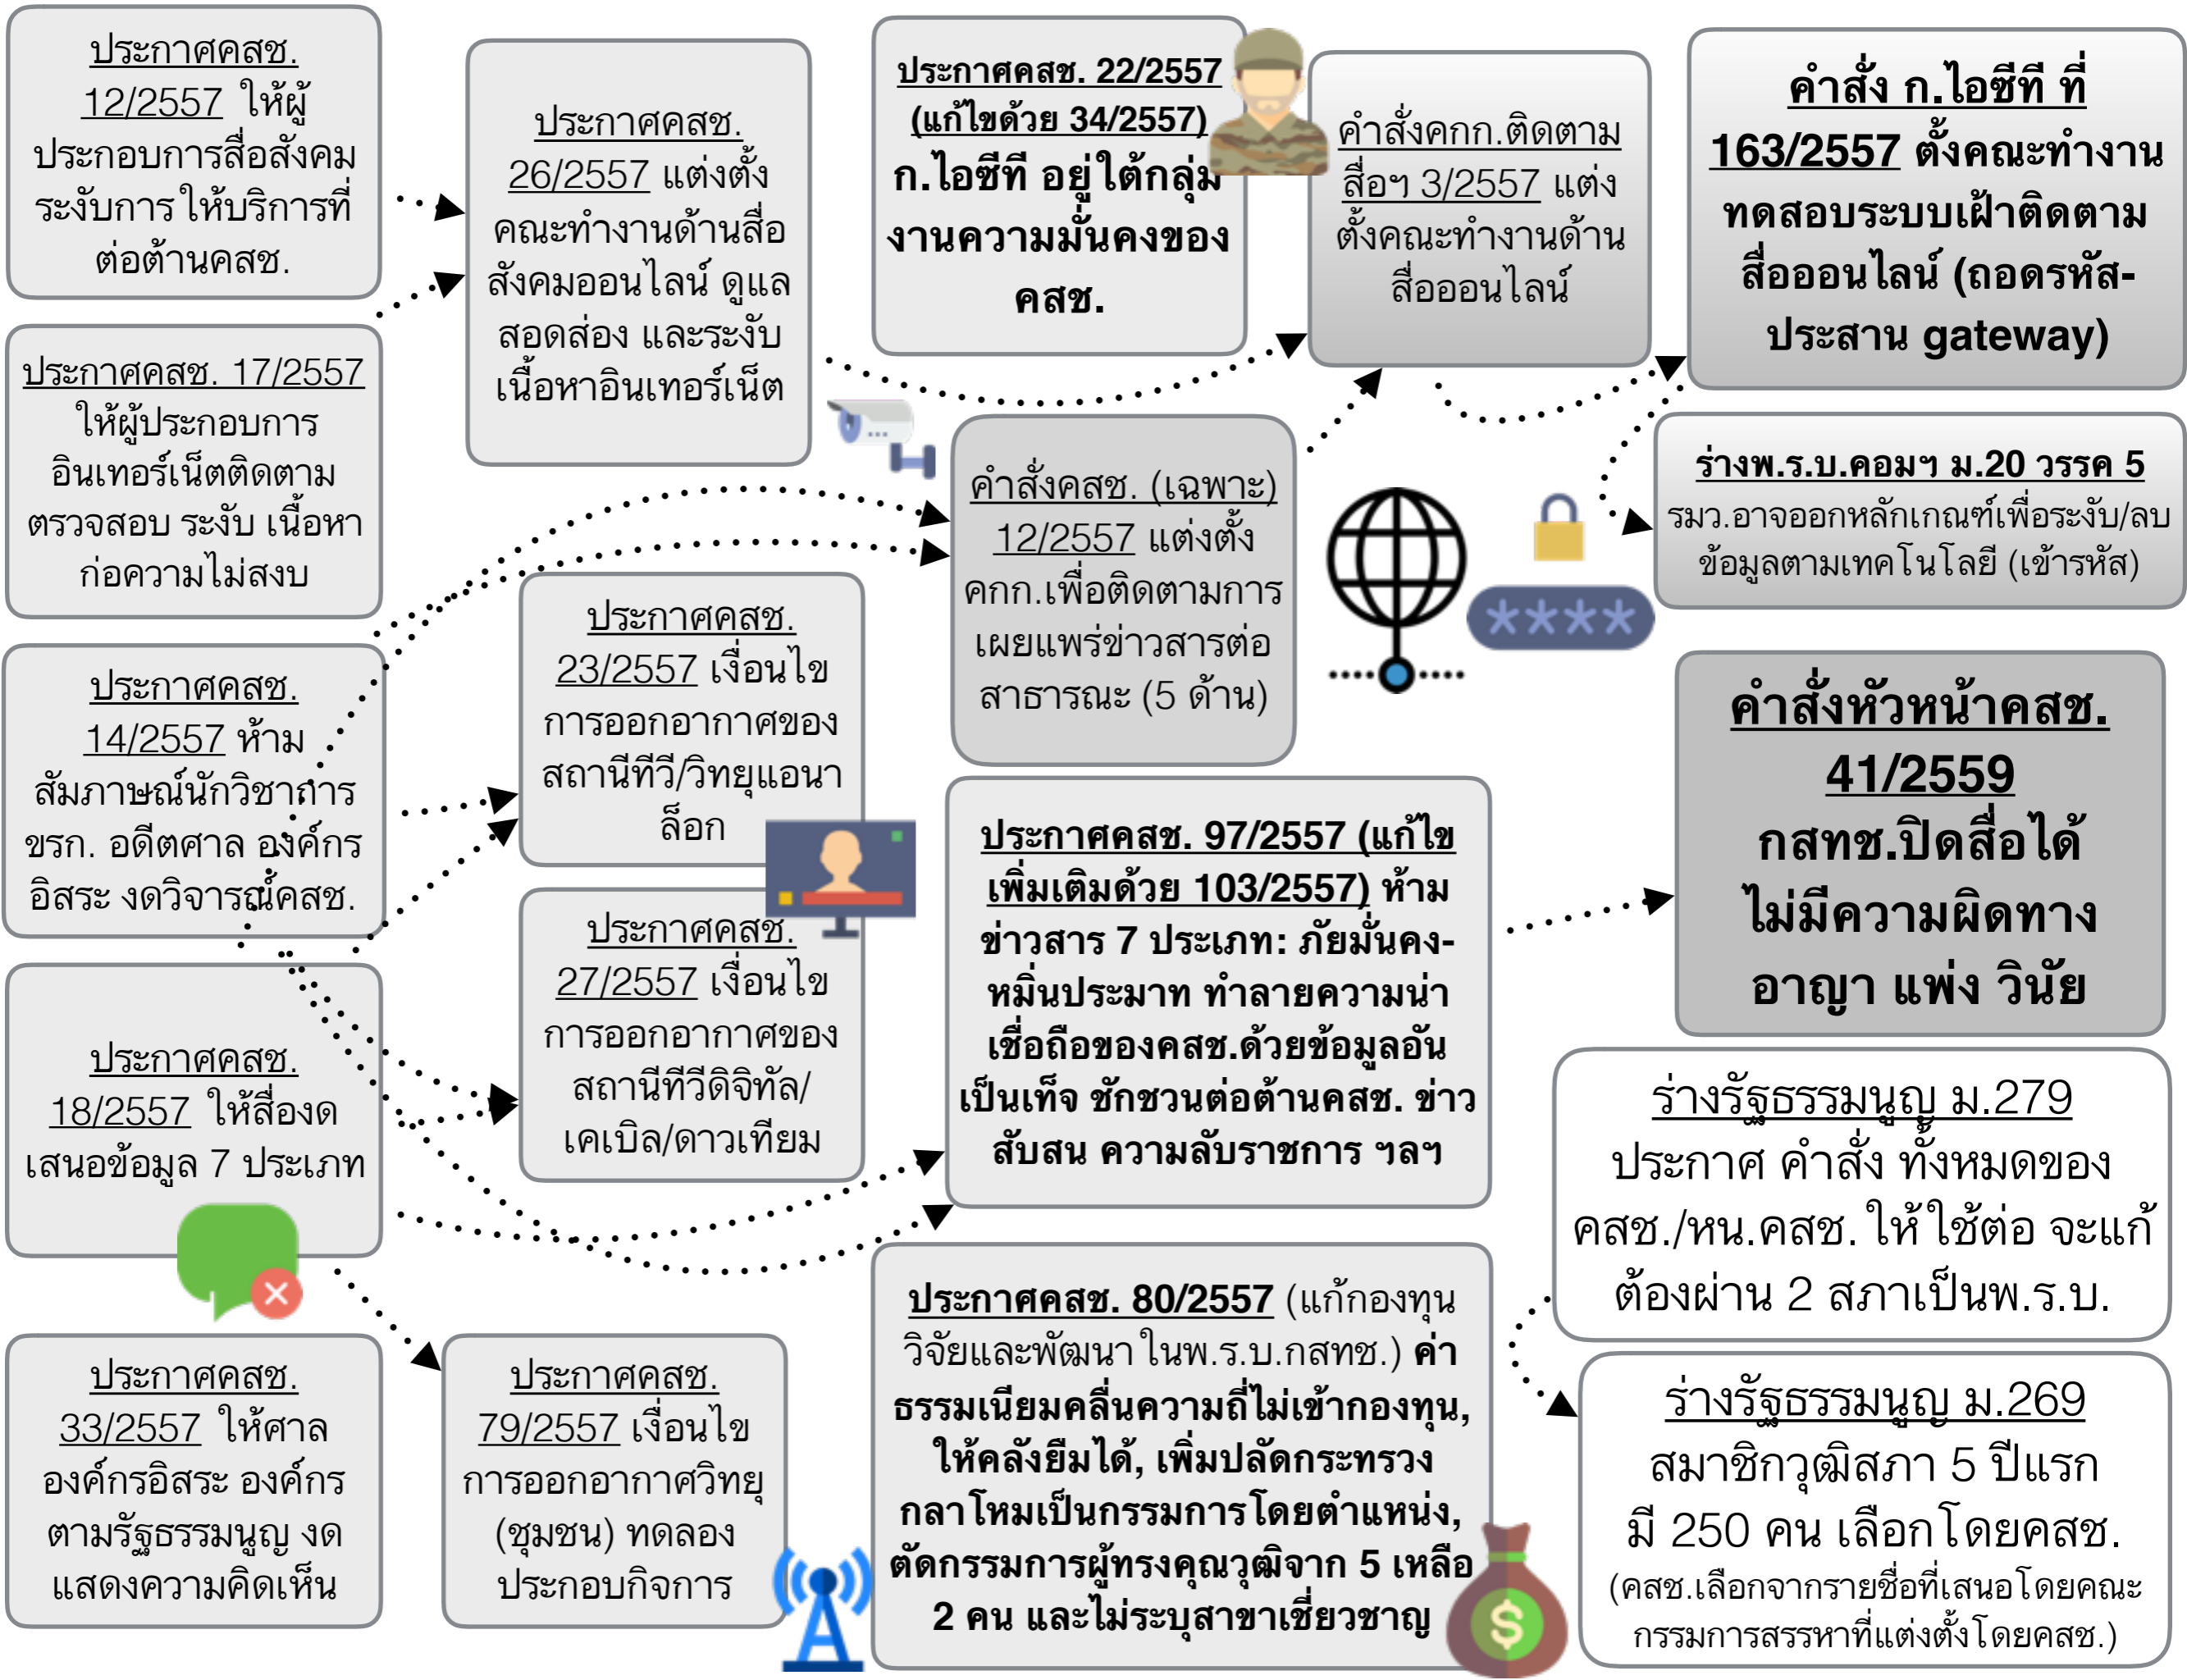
ประกาศคสช. 12/2557 ให้ผู้ประกอบการสื่อสังคม ระงับการให้บริการที่ต่อต้านคสช.

ประกาศคสช. 17/2557 ให้ผู้ประกอบการอินเทอร์เน็ตติดตาม ตรวจสอบ ระงับ เนื้อหาก่อความไม่สงบ

ประกาศคสช. 14/2557 ห้ามสัมภาษณ์นักวิชาการ ขรก. อดีตศาล องค์กรอิสระ งดวิจารณ์คสช.

ประกาศคสช. 18/2557 ให้สื่องดเสนอข้อมูล 7 ประเภท

ประกาศคสช. 33/2557 ให้ศาล องค์กรอิสระ องค์กรตามรัฐธรรมนูญ งดแสดงความคิดเห็น

ประกาศคสช. 26/2557 แต่งตั้งคณะทำงานด้านสื่อสังคมออนไลน์ ดูแล สอดส่อง และระงับเนื้อหาอินเทอร์เน็ต

ประกาศคสช. 23/2557 เงื่อนไขการออกอากาศของสถานีทีวี/วิทยุแอนาล็อก

ประกาศคสช. 27/2557 เงื่อนไขการออกอากาศของสถานีทีวีดิจิทัล/เคเบิล/ดาวเทียม

ประกาศคสช. 79/2557 เงื่อนไขการออกอากาศวิทยุ (ชุมชน) ทดลองประกอบกิจการ

ประกาศคสช. 22/2557 (แก้ไขด้วย 34/2557) ก.ไอซีที อยู่ใต้กลุ่มงานความมั่นคงของคสช.

คำสั่งคกก.ติดตามสื่อฯ 3/2557 แต่งตั้งคณะทำงานด้านสื่อออนไลน์

คำสั่ง ก.ไอซีที ที่ 163/2557 ตั้งคณะทำงานทดสอบระบบเฝ้าติดตามสื่อออนไลน์ (ถอดรหัส-ประสาน gateway)

คำสั่งคสช. (เฉพาะ) 12/2557 แต่งตั้งคกก.เพื่อติดตามการเผยแพร่ข่าวสารต่อสาธารณะ (5 ด้าน)

ร่างพ.ร.บ.คอมฯ ม.20 วรรค 5 รมว.อาจออกหลักเกณฑ์เพื่อระงับ/ลบข้อมูลตามเทคโนโลยี (เข้ารหัส)

****

คำสั่งหัวหน้าคสช. 41/2559 กสทช.ปิดสื่อได้ ไม่มีความผิดทางอาญา แพ่ง วินัย

ประกาศคสช. 97/2557 (แก้ไขเพิ่มเติมด้วย 103/2557) ห้ามข่าวสาร 7 ประเภท: ภัยมั่นคง-หมิ่นประมาท ทำลายความน่าเชื่อถือของคสช.ด้วยข้อมูลอันเป็นเท็จ ชักชวนต่อต้านคสช. ข่าวสับสน ความลับราชการ ฯลฯ

ร่างรัฐธรรมนูญ ม.279 ประกาศ คำสั่ง ทั้งหมดของคสช./หน.คสช. ให้ใช้ต่อ จะแก้ต้องผ่าน 2 สภาเป็นพ.ร.บ.

ประกาศคสช. 80/2557 (แก้กองทุนวิจัยและพัฒนาในพ.ร.บ.กสทช.) ค่าธรรมเนียมคลื่นความถี่ไม่เข้ากองทุน, ให้คลังยืมได้, เพิ่มปลัดกระทรวงกลาโหมเป็นกรรมการโดยตำแหน่ง, ตัดกรรมการผู้ทรงคุณวุฒิจาก 5 เหลือ 2 คน และไม่ระบุสาขาเชี่ยวชาญ

ร่างรัฐธรรมนูญ ม.269 สมาชิกวุฒิสภา 5 ปีแรก มี 250 คน เลือกโดยคสช. (คสช.เลือกจากรายชื่อที่เสนอโดยคณะกรรมการสรรหาที่แต่งตั้งโดยคสช.)